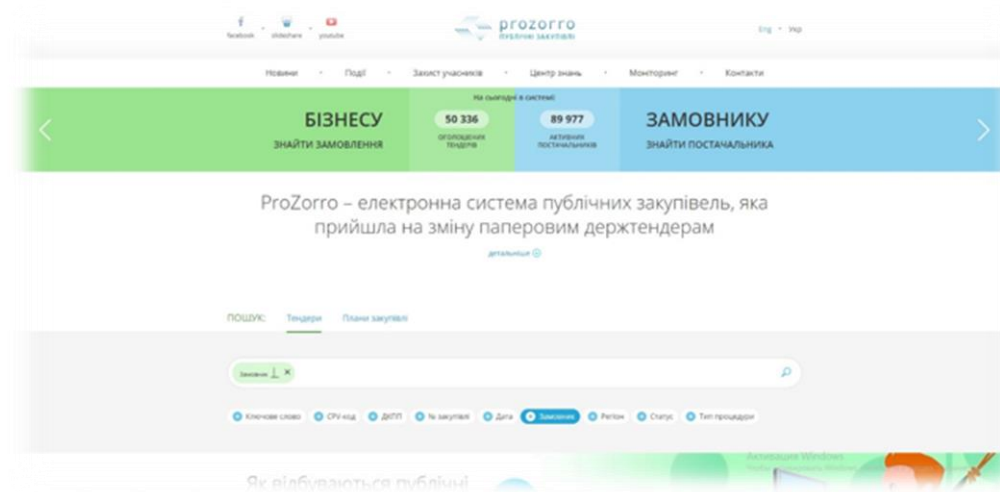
facebook · slideshare · youtube

prozorro
ПУБЛІЧНІ ЗАКУПІВЛІ

Eng · Укр

Новини · Події · Захист учасників · Центр знань · Моніторинг · Контакти

БІЗНЕСУ
ЗНАЙТИ ЗАМОВЛЕННЯ

На сьогодні в системі:
50 336
ОГОЛОШЕНИХ ТЕНДЕРІВ
89 977
АКТИВНИХ ПОСТАЧАЛЬНИКІВ

ЗАМОВНИКУ
ЗНАЙТИ ПОСТАЧАЛЬНИКА

ProZorro – електронна система публічних закупівель, яка прийшла на зміну паперовим держтендерам

детальніше

ПОШУК: Тендери Плани закупівлі

Замовник ×

Ключове слово · CPV код · ДКПП · № закупівлі · Дата · Замовник · Регіон · Статус · Тип процедури

Як відбуваються публічні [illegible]

Активация Windows
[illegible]